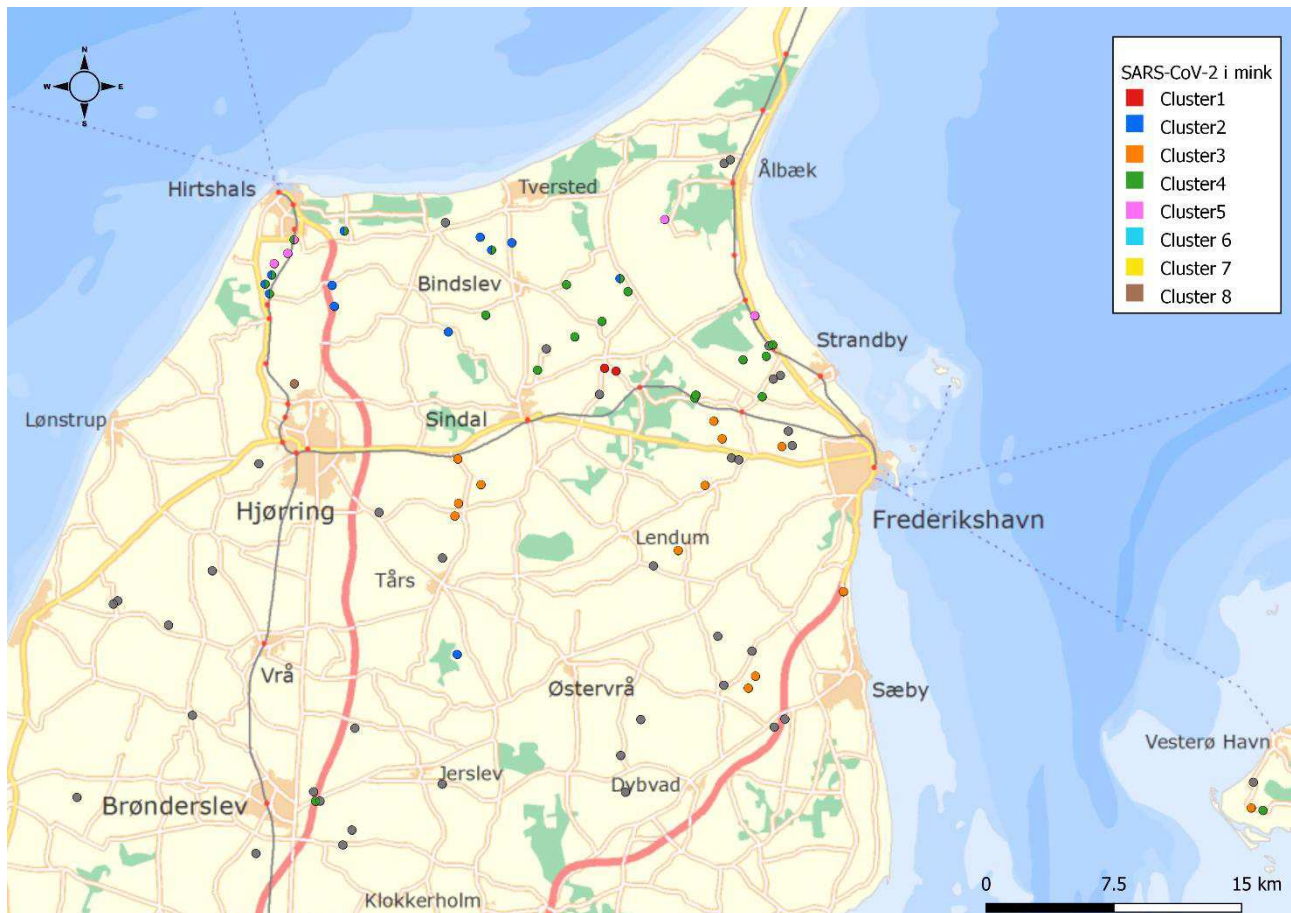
N
W E
S

SARS-CoV-2 i mink
Cluster1
Cluster2
Cluster3
Cluster4
Cluster5
Cluster 6
Cluster 7
Cluster 8

Hirtshals
Tversted
Ålbæk
Bindslev
Strandby
Lønstrup
Sindal
Hjørring
Frederikshavn
Lendum
Tårs
Vrå
Østervrå
Sæby
Vesterø Havn
Jerslev
Dybvad
Brønderslev
Klokkerholm

0
7.5
15 km